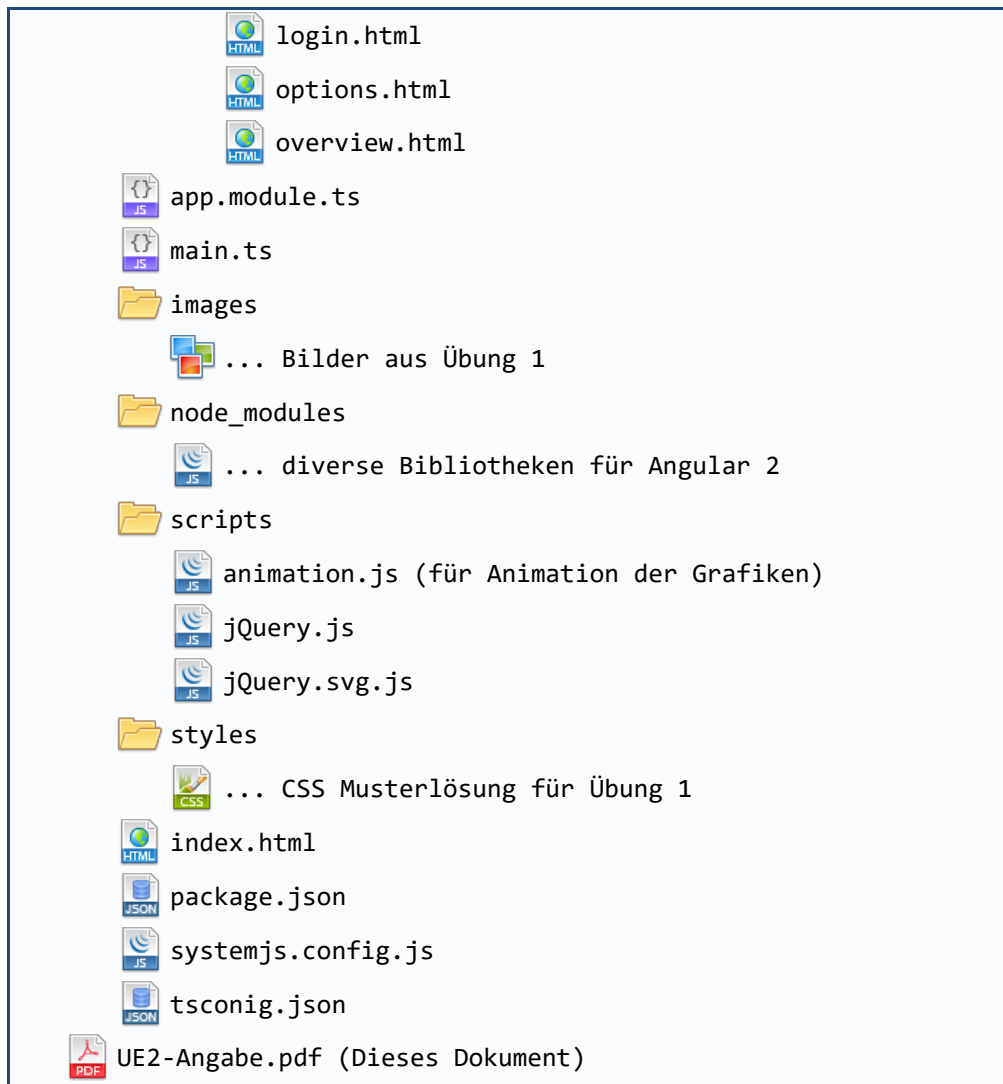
HTML login.html
HTML options.html
HTML overview.html
JS app.module.ts
JS main.ts
images
... Bilder aus Übung 1
node_modules
JS ... diverse Bibliotheken für Angular 2
scripts
JS animation.js (für Animation der Grafiken)
JS jQuery.js
JS jQuery.svg.js
styles
CSS ... CSS Musterlösung für Übung 1
HTML index.html
JSON package.json
JS systemjs.config.js
JSON tsconig.json
PDF UE2-Angabe.pdf (Dieses Dokument)